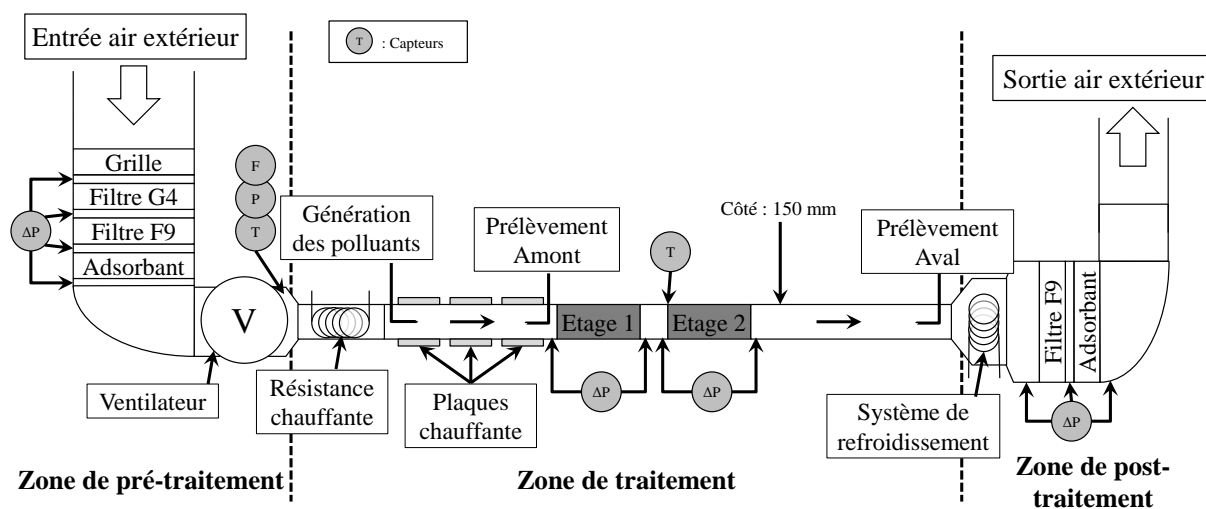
Entrée air extérieur

T : Capteurs

Sortie air extérieur

Grille
Filtre G4
Filtre F9
Adsorbant

ΔP

F
P
T

V

Génération des polluants

Prélèvement Amont

T

Côté : 150 mm

Prélèvement Aval

Etage 1
Etage 2

ΔP
ΔP

Filtre F9
Adsorbant

ΔP

Ventilateur

Résistance chauffante

Plaques chauffante

Système de refroidissement

Zone de pré-traitement

Zone de traitement

Zone de post-traitement